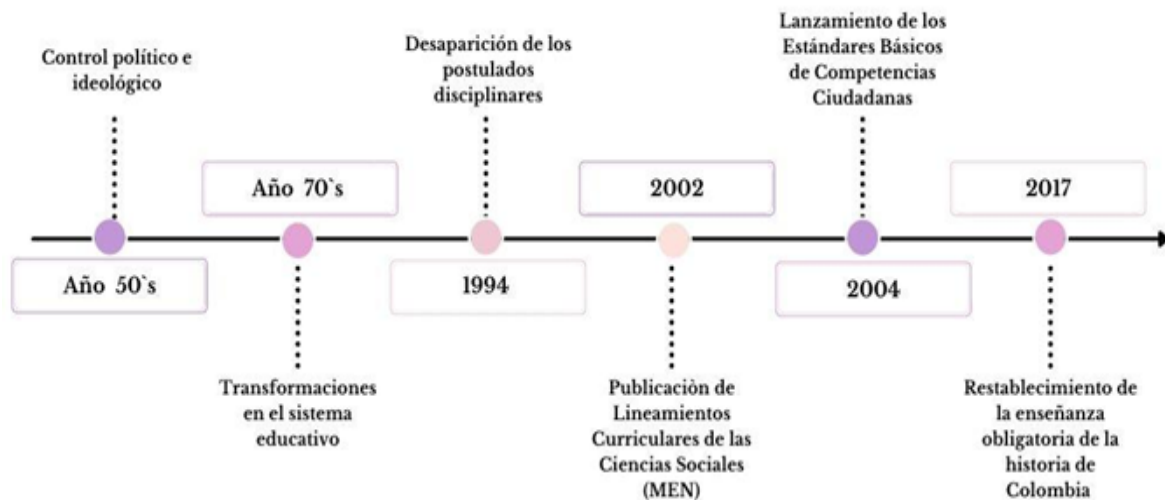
Control político e ideológico

Año 50`s

Año 70`s

Transformaciones en el sistema educativo

Desaparición de los postulados disciplinares

1994

2002

Publicaciòn de Lineamientos Curriculares de las Ciencias Sociales (MEN)

Lanzamiento de los Estándares Básicos de Competencias Ciudadanas

2004

2017

Restablecimiento de la enseñanza obligatoria de la historia de Colombia